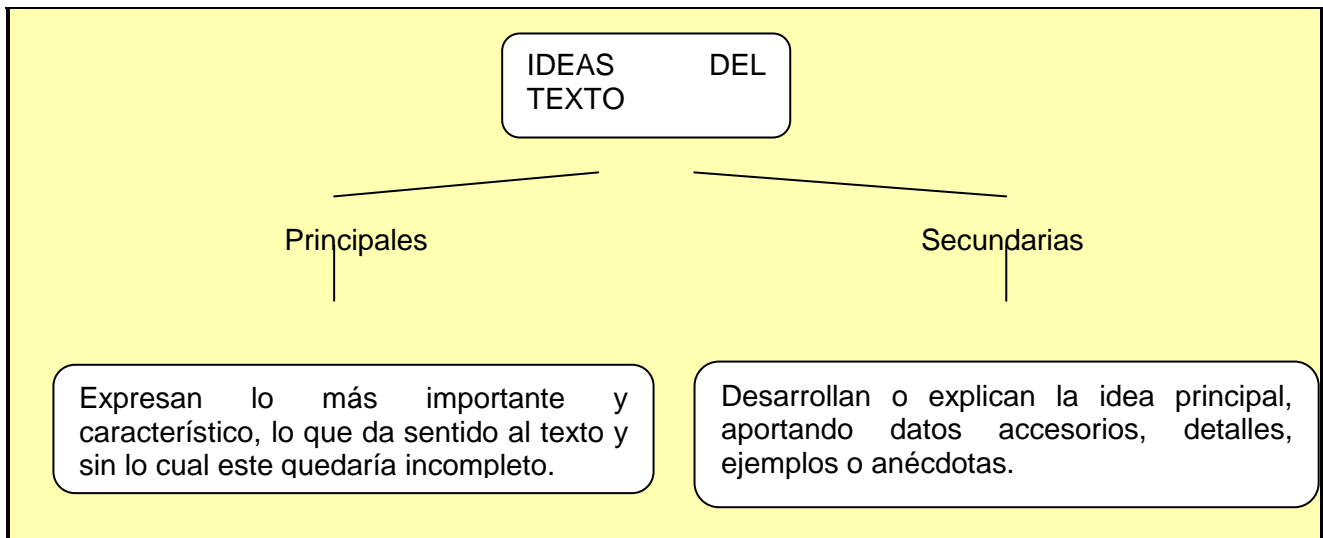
IDEAS DEL TEXTO

Principales

Secundarias

Expresan lo más importante y característico, lo que da sentido al texto y sin lo cual este quedaría incompleto.

Desarrollan o explican la idea principal, aportando datos accesorios, detalles, ejemplos o anécdotas.